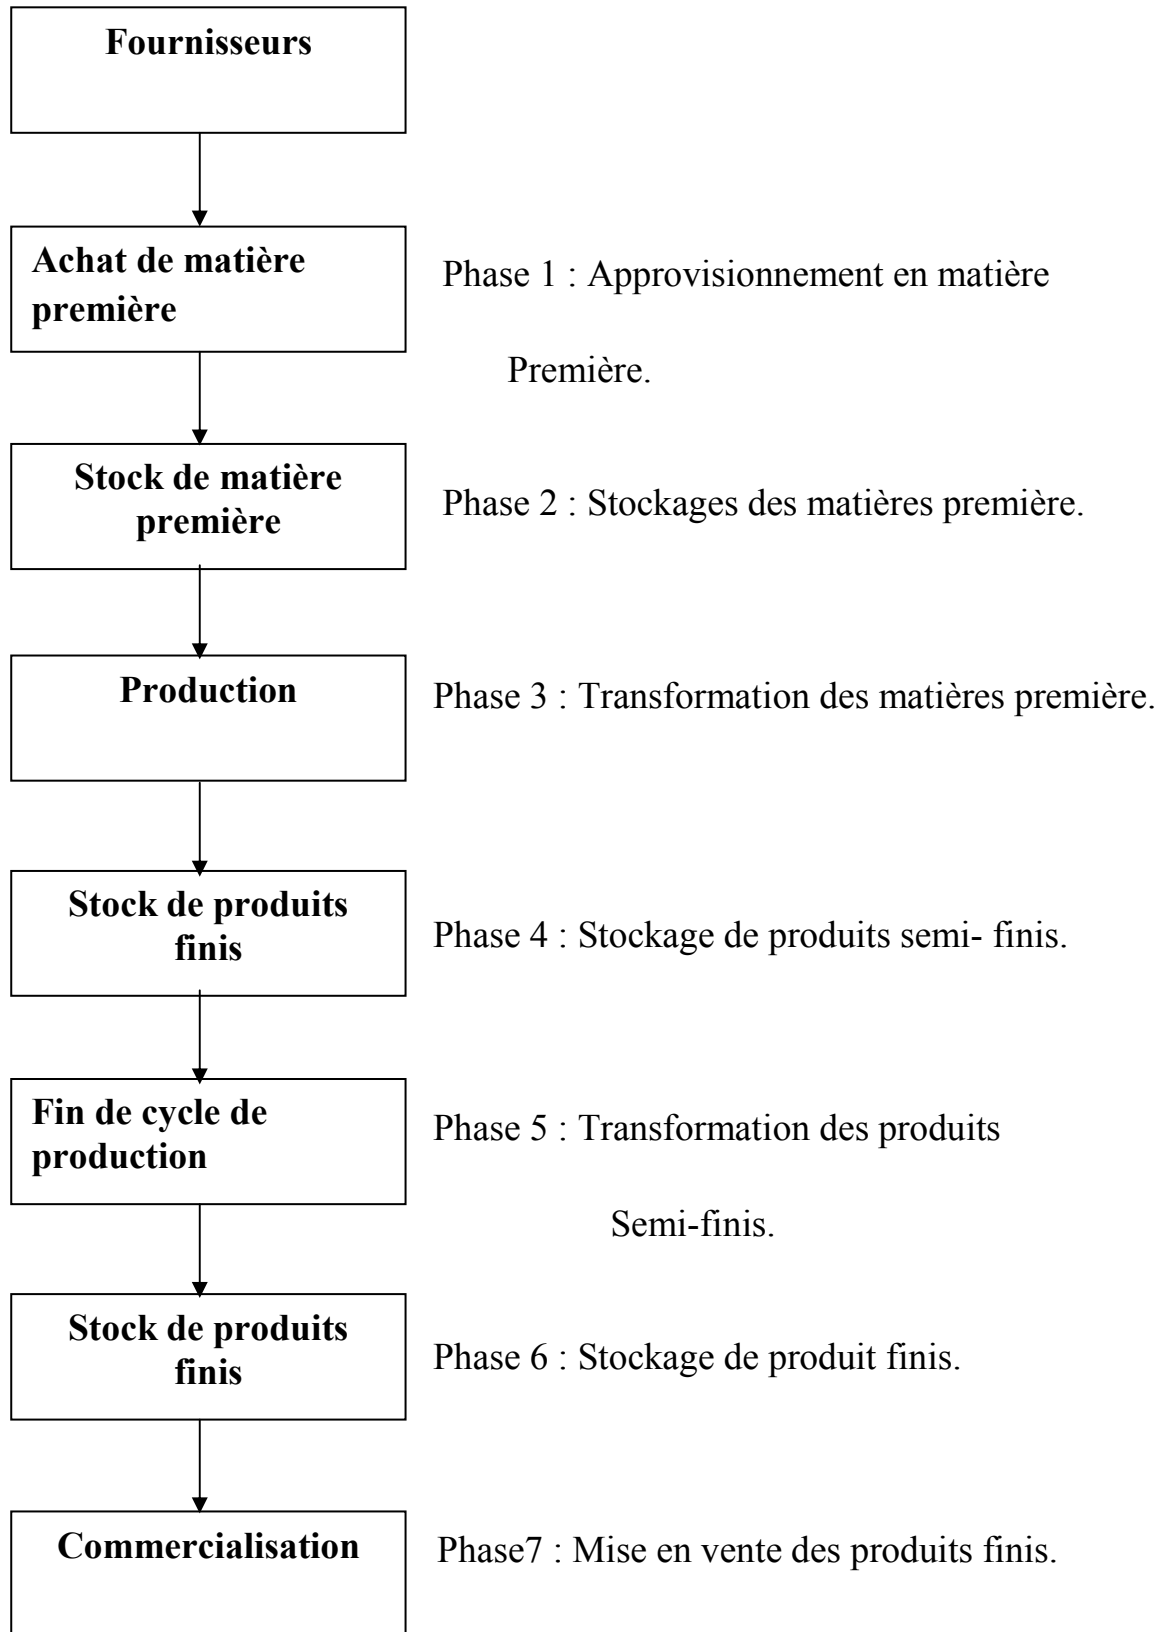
Fournisseurs

Achat de matière première

Phase 1 : Approvisionnement en matière Première.

Stock de matière première

Phase 2 : Stockages des matières première.

Production

Phase 3 : Transformation des matières première.

Stock de produits finis

Phase 4 : Stockage de produits semi- finis.

Fin de cycle de production

Phase 5 : Transformation des produits Semi-finis.

Stock de produits finis

Phase 6 : Stockage de produit finis.

Commercialisation

Phase7 : Mise en vente des produits finis.